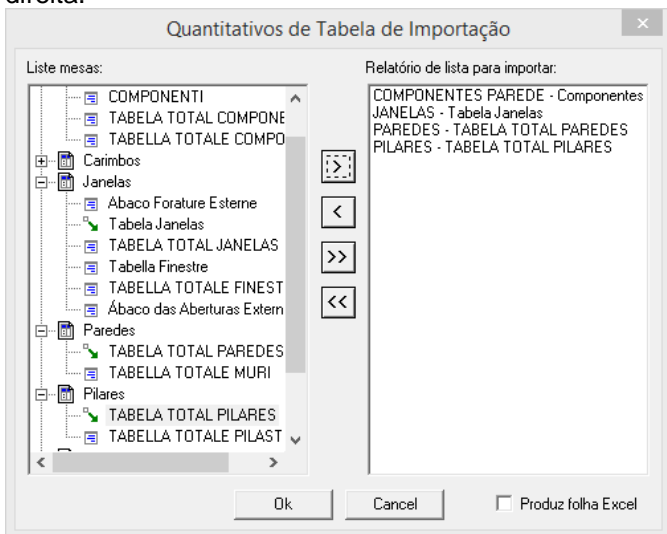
direita.

Quantitativos de Tabela de Importação

Liste mesas:

COMPONENTI
TABELA TOTAL COMPONE
TABELLA TOTALE COMPO
Carimbos
Janelas
Abaco Forature Esterne
Tabela Janelas
TABELA TOTAL JANELAS
Tabella Finestre
TABELLA TOTALE FINEST
Ábaco das Aberturas Extern
Paredes
TABELA TOTAL PAREDES
TABELLA TOTALE MURI
Pilares
TABELA TOTAL PILARES
TABELLA TOTALE PILAST

Relatório de lista para importar:

COMPONENTES PAREDE - Componentes
JANELAS - Tabela Janelas
PAREDES - TABELA TOTAL PAREDES
PILARES - TABELA TOTAL PILARES

<
>>
<<

Ok
Cancel
Produz folha Excel